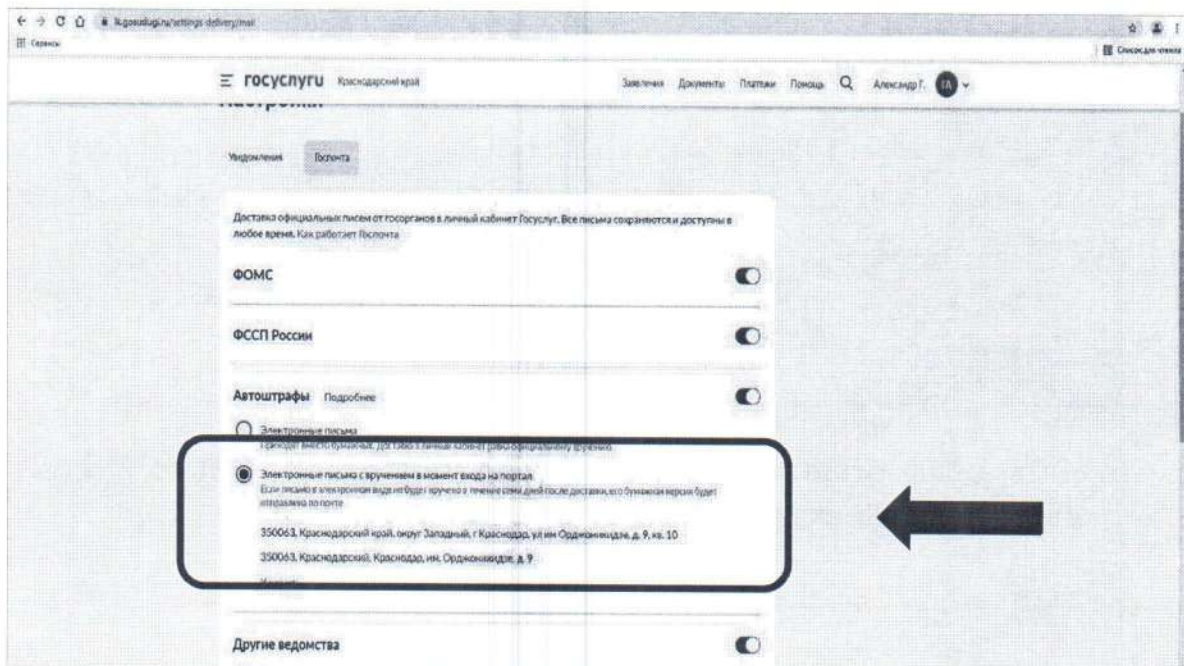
lk.gosuslugi.ru/settings delivery/mail

Сервисы

Список для чтения

ГОСУСЛУГИ Краснодарский край

Заявления Документы Платежи Помощь Александр Г.

Уведомления Госпочта

Доставка официальных писем от госорганов в личный кабинет Госуслуг. Все письма сохраняются и доступны в любое время. Как работает Госпочта

ФОМС

ФССП России

Автоштрафы Подробнее

Электронные письма
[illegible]

Электронные письма с вручением в момент входа на портал
Если письмо в электронном виде не будет вручено в течение семи дней после доставки, его бумажная версия будет отправлена по почте

350063, Краснодарский край, округ Западный, г Краснодар, ул им Орджоникидзе, д. 9, кв. 10

350063, Краснодарский, Краснодар, им. Орджоникидзе, д. 9

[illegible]

Другие ведомства